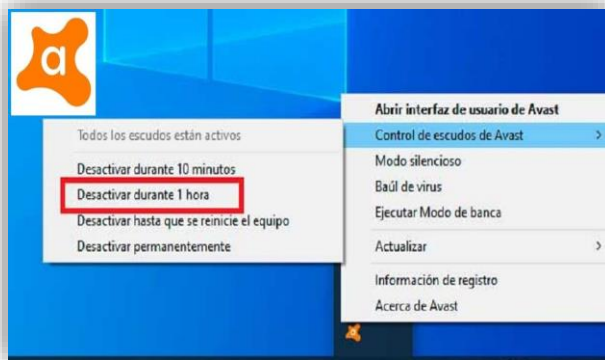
a

Abrir interfaz de usuario de Avast
Control de escudos de Avast
Modo silencioso
Baúl de virus
Ejecutar Modo de banca
Actualizar
Información de registro
Acerca de Avast

Todos los escudos están activos
Desactivar durante 10 minutos
Desactivar durante 1 hora
Desactivar hasta que se reinicie el equipo
Desactivar permanentemente